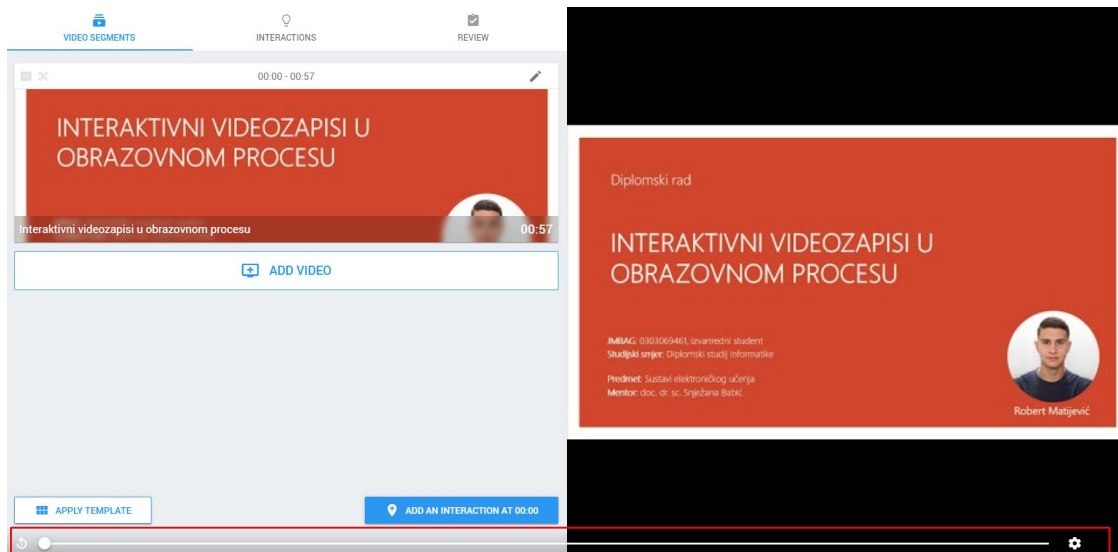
VIDEO SEGMENTS
INTERACTIONS
REVIEW

00:00 - 00:57

INTERAKTIVNI VIDEOZAPISI U OBRAZOVNOM PROCESU

Interaktivni videozapisi u obrazovnom procesu
00:57

ADD VIDEO

Diplomski rad

INTERAKTIVNI VIDEOZAPISI U OBRAZOVNOM PROCESU

JMBAG: 0303069461, izvanredni student
Studijski smjer: Diplomski studij informatike

Predmet: Sustavi elektroničkog učenja
Mentor: doc. dr. sc. Snježana Babić

Robert Matijević

APPLY TEMPLATE
ADD AN INTERACTION AT 00:00